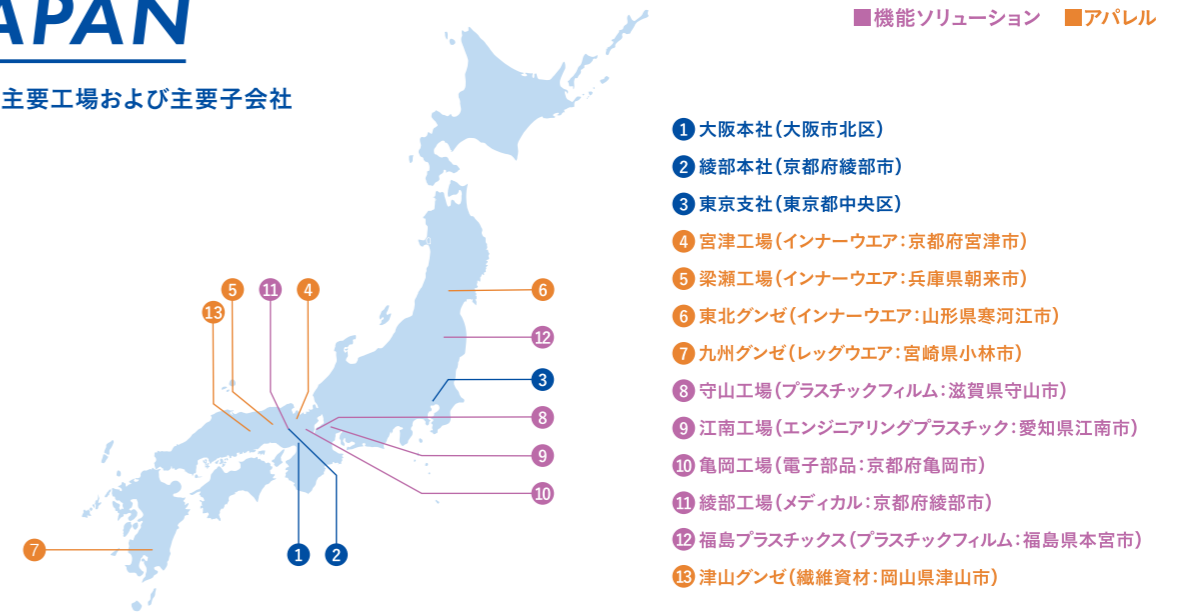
APAN

主要工場および主要子会社

■機能ソリューション ■アパレル

1 大阪本社（大阪市北区）
2 綾部本社（京都府綾部市）
3 東京支社（東京都中央区）
4 宮津工場（インナーウエア：京都府宮津市）
5 梁瀬工場（インナーウエア：兵庫県朝来市）
6 東北グンゼ（インナーウエア：山形県寒河江市）
7 九州グンゼ（レッグウエア：宮崎県小林市）
8 守山工場（プラスチックフィルム：滋賀県守山市）
9 江南工場（エンジニアリングプラスチック：愛知県江南市）
10 亀岡工場（電子部品：京都府亀岡市）
11 綾部工場（メディカル：京都府綾部市）
12 福島プラスチックス（プラスチックフィルム：福島県本宮市）
13 津山グンゼ（繊維資材：岡山県津山市）

5 11 4 13 6 12 3 8 9 10 7 1 2